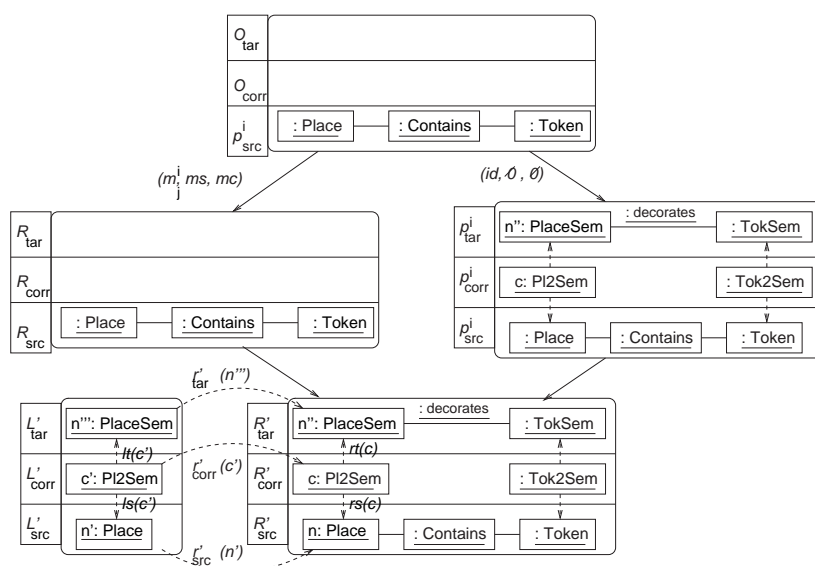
$O_{tar}$

$O_{corr}$

$p^{i}_{src}$ : Place : Contains : Token

$(m^{i}_{j}, ms, mc)$

$(id, \emptyset, \emptyset)$

$R_{tar}$

$R_{corr}$

$R_{src}$ : Place : Contains : Token

$p^{i}_{tar}$ n'': PlaceSem : decorates : TokSem

$p^{i}_{corr}$ c: Pl2Sem : Tok2Sem

$p^{i}_{src}$ : Place : Contains : Token

$r'_{tar}(n''')$

$L'_{tar}$ n''': PlaceSem

$lt(c')$

$L'_{corr}$ c': Pl2Sem

$r'_{corr}(c')$

$ls(c')$

$L'_{src}$ n': Place

$r'_{src}(n')$

$R'_{tar}$ n'': PlaceSem : decorates : TokSem

$rt(c)$

$R'_{corr}$ c: Pl2Sem : Tok2Sem

$rs(c)$

$R'_{src}$ n: Place : Contains : Token